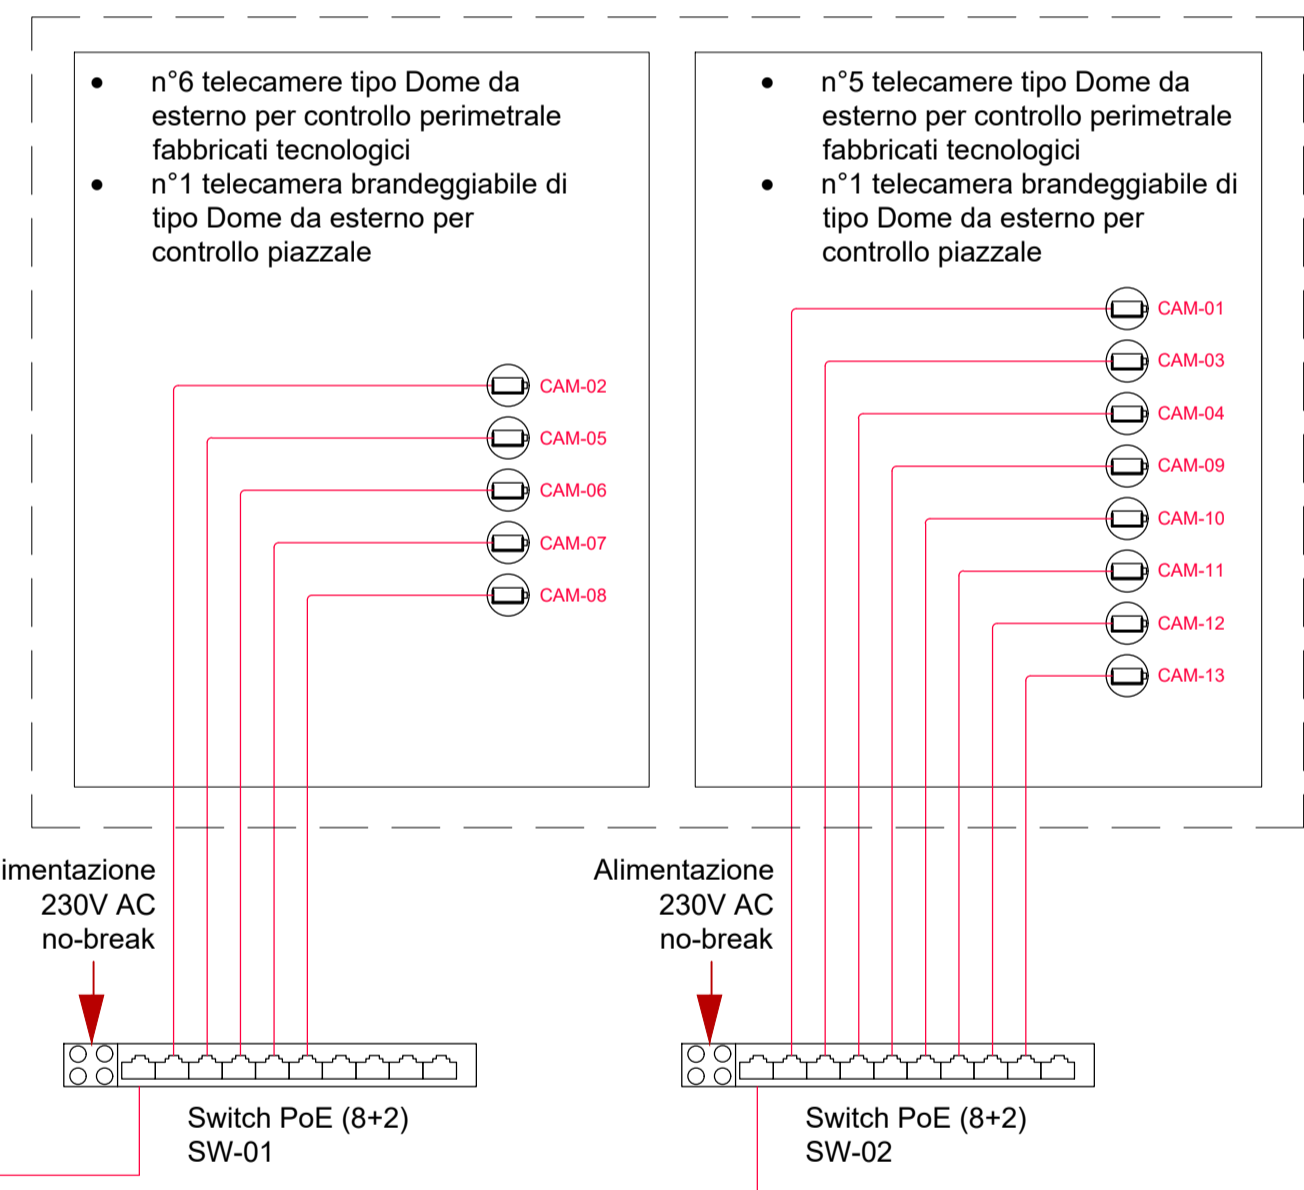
- n°6 telecamere tipo Dome da esterno per controllo perimetrale fabbricati tecnologici
- n°1 telecamera brandeggiabile di tipo Dome da esterno per controllo piazzale

CAM-02
CAM-05
CAM-06
CAM-07
CAM-08

- n°5 telecamere tipo Dome da esterno per controllo perimetrale fabbricati tecnologici
- n°1 telecamera brandeggiabile di tipo Dome da esterno per controllo piazzale

CAM-01
CAM-03
CAM-04
CAM-09
CAM-10
CAM-11
CAM-12
CAM-13

imentazione
230V AC
no-break

Switch PoE (8+2)
SW-01

Alimentazione
230V AC
no-break

Switch PoE (8+2)
SW-02